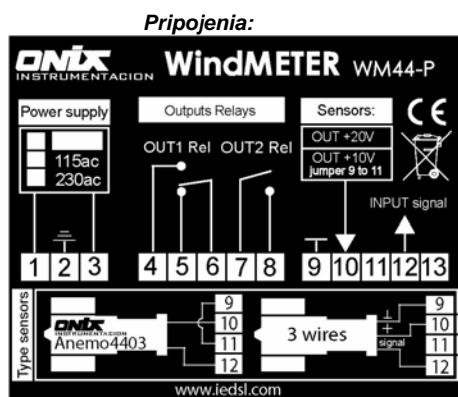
Pripojenia:

ONIX INSTRUMENTACION WindMETER WM44-P

Power supply

115ac
230ac

Outputs Relays

OUT1 Rel OUT2 Rel

Sensors:

OUT +20V

OUT +10V jumper 9 to 11

CE

INPUT signal

1 2 3 4 5 6 7 8 9 10 11 12 13

Type sensors

ONIX INSTRUMENTACION Anemo4403

9
10
11
12

3 wires

+
signal

9
10
11
12

www.iedsl.com